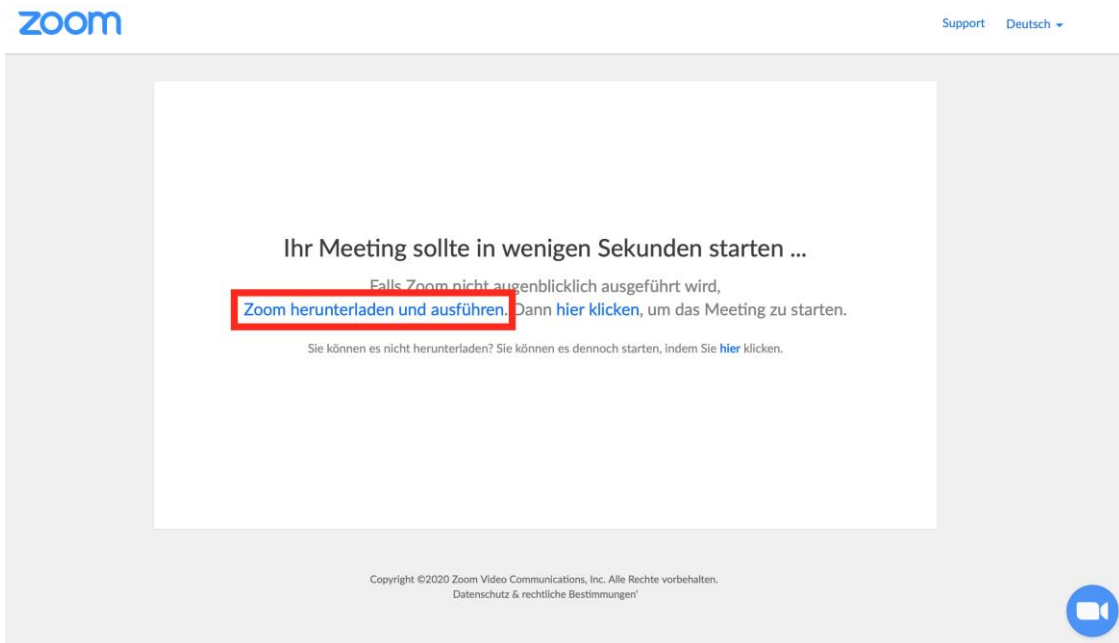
zoom

Support Deutsch

Ihr Meeting sollte in wenigen Sekunden starten ...

Falls Zoom nicht augenblicklich ausgeführt wird, Zoom herunterladen und ausführen. Dann hier klicken, um das Meeting zu starten.

Sie können es nicht herunterladen? Sie können es dennoch starten, indem Sie hier klicken.

Copyright ©2020 Zoom Video Communications, Inc. Alle Rechte vorbehalten.
Datenschutz & rechtliche Bestimmungen'